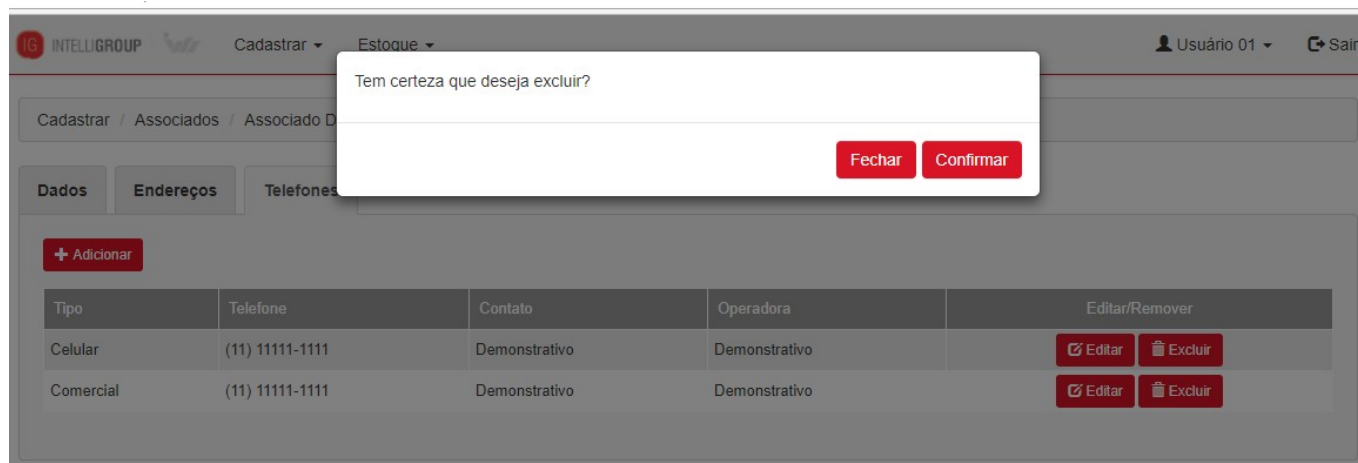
IG INTELLIGROUP Cadastrar ▾ Estoque ▾ Usuário 01 ▾ Sair

Cadastrar / Associados / Associado D

Tem certeza que deseja excluir?

Fechar Confirmar

Dados Endereços Telefones

+ Adicionar

| Tipo | Telefone | Contato | Operadora | Editar/Remover |
|---|---|---|---|---|
| Celular | (11) 11111-1111 | Demonstrativo | Demonstrativo | Editar Excluir |
| Comercial | (11) 11111-1111 | Demonstrativo | Demonstrativo | Editar Excluir |